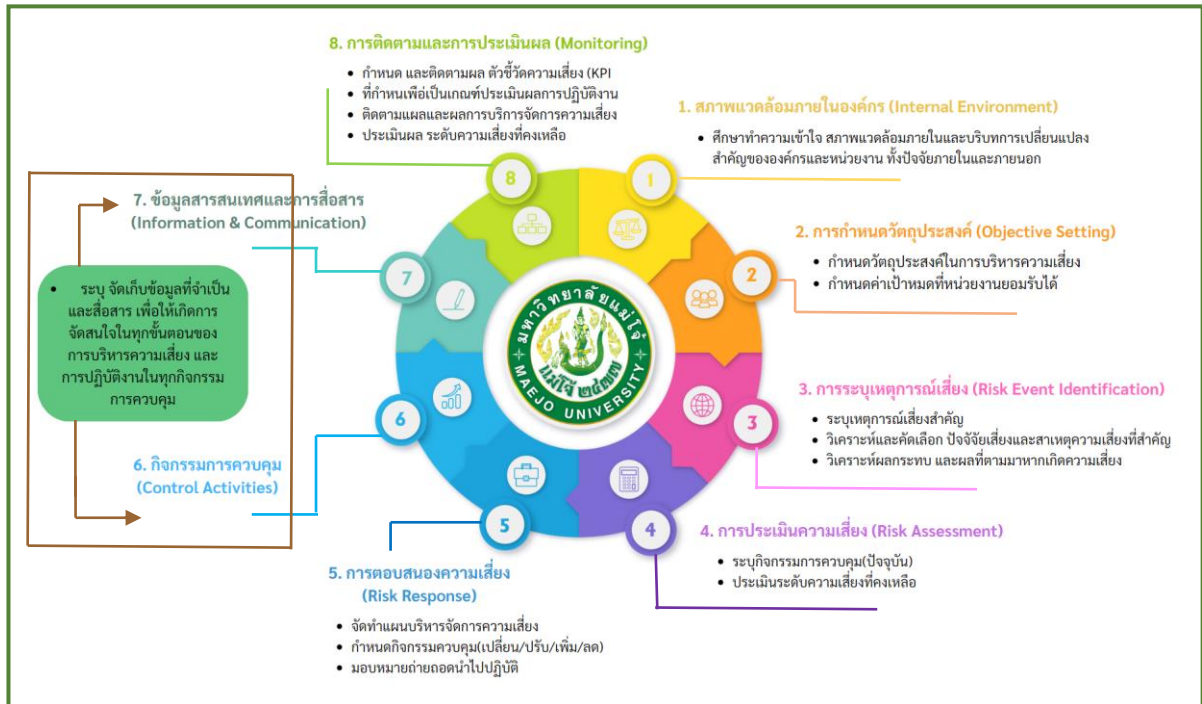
8. การติดตามและการประเมินผล (Monitoring)

- กำหนด และติดตามผล ตัวชี้วัดความเสี่ยง (KPI
- ที่กำหนเพื่อเป็นเกณฑ์ประเมินผลการปฏิบัติงาน
- ติดตามแผลและผลการบริการจัดการความเสี่ยง
- ประเมินผล ระดับความเสี่ยงที่คงเหลือ

1. สภาพแวดล้อมภายในองค์กร (Internal Environment)

- ศึกษาทำความเข้าใจ สภาพแวดล้อมภายในและบริบทการเปลี่ยนแปลง สำคัญขององค์กรและหน่วยงาน ทั้งปัจจัยภายในและภายนอก

7. ข้อมูลสารสนเทศและการสื่อสาร (Information & Communication)

- ระบุ จัดเก็บข้อมูลที่จำเป็นและสื่อสาร เพื่อให้เกิดการจัดสนใจในทุกขั้นตอนของการบริหารความเสี่ยง และการปฏิบัติงานในทุกกิจกรรมการควบคุม

2. การกำหนดวัตถุประสงค์ (Objective Setting)

- กำหนดวัตถุประสงค์ในการบริหารความเสี่ยง
- กำหนดค่าเป้าหมดที่หน่วยงานยอมรับได้

8

1

2

7

3

6

5

4

มหาวิทยาลัยแม่โจ้ MAEJO UNIVERSITY แม่โจ้ ๒๔๗๗

3. การระบุเหตุการณ์เสี่ยง (Risk Event Identification)

- ระบุเหตุการณ์เสี่ยงสำคัญ
- วิเคราะห์และคัดเลือก ปัจจัยเสี่ยงและสาเหตุความเสี่ยงที่สำคัญ
- วิเคราะห์ผลกระทบ และผลที่ตามมาหากเกิดความเสี่ยง

6. กิจกรรมการควบคุม (Control Activities)

4. การประเมินความเสี่ยง (Risk Assessment)

- ระบุกิจกรรมการควบคุม(ปัจจุบัน)
- ประเมินระดับความเสี่ยงที่คงเหลือ

5. การตอบสนองความเสี่ยง (Risk Response)

- จัดทำแผนบริหารจัดการความเสี่ยง
- กำหนดกิจกรรมควบคุม(เปลี่ยน/ปรับ/เพิ่ม/ลด)
- มอบหมายถ่ายถอดนำไปปฏิบัติ